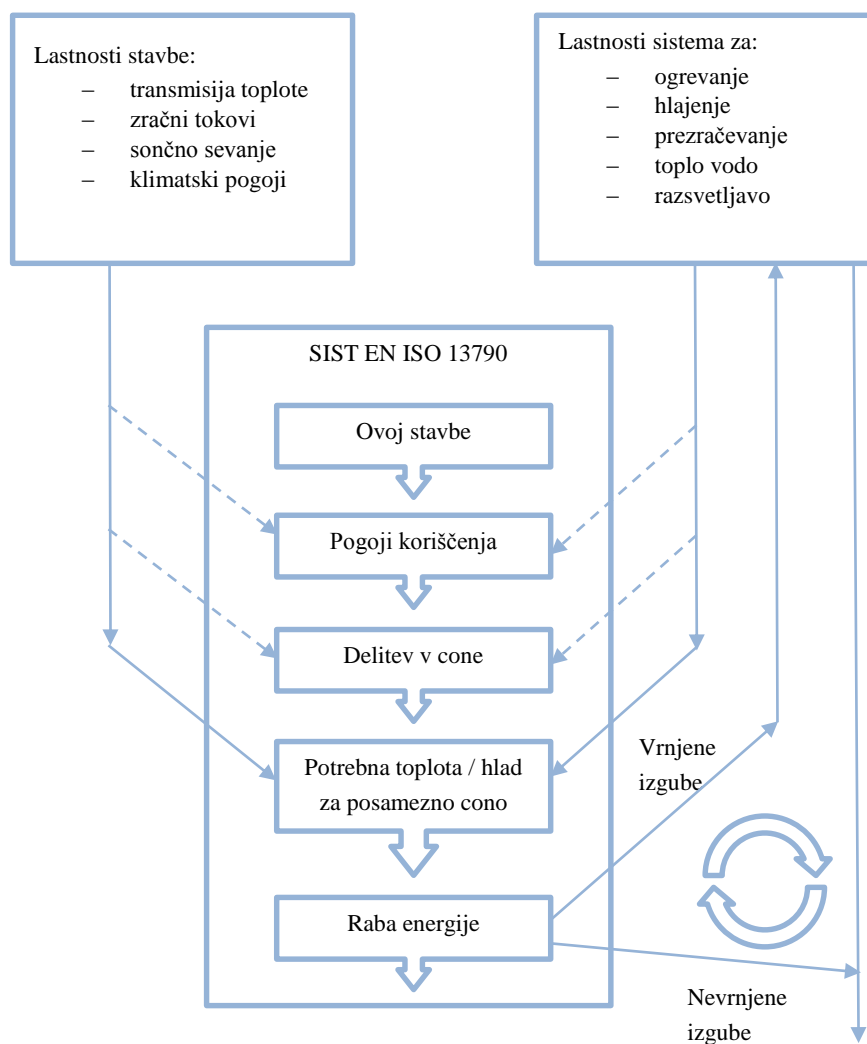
Lastnosti stavbe:
– transmisija toplote
– zračni tokovi
– sončno sevanje
– klimatski pogoji

Lastnosti sistema za:
– ogrevanje
– hlajenje
– prezračevanje
– toplo vodo
– razsvetljavo

SIST EN ISO 13790

Ovoj stavbe

Pogoji koriščenja

Delitev v cone

Potrebna toplota / hlad za posamezno cono

Raba energije

Vrnjene izgube

Nevrnjene izgube